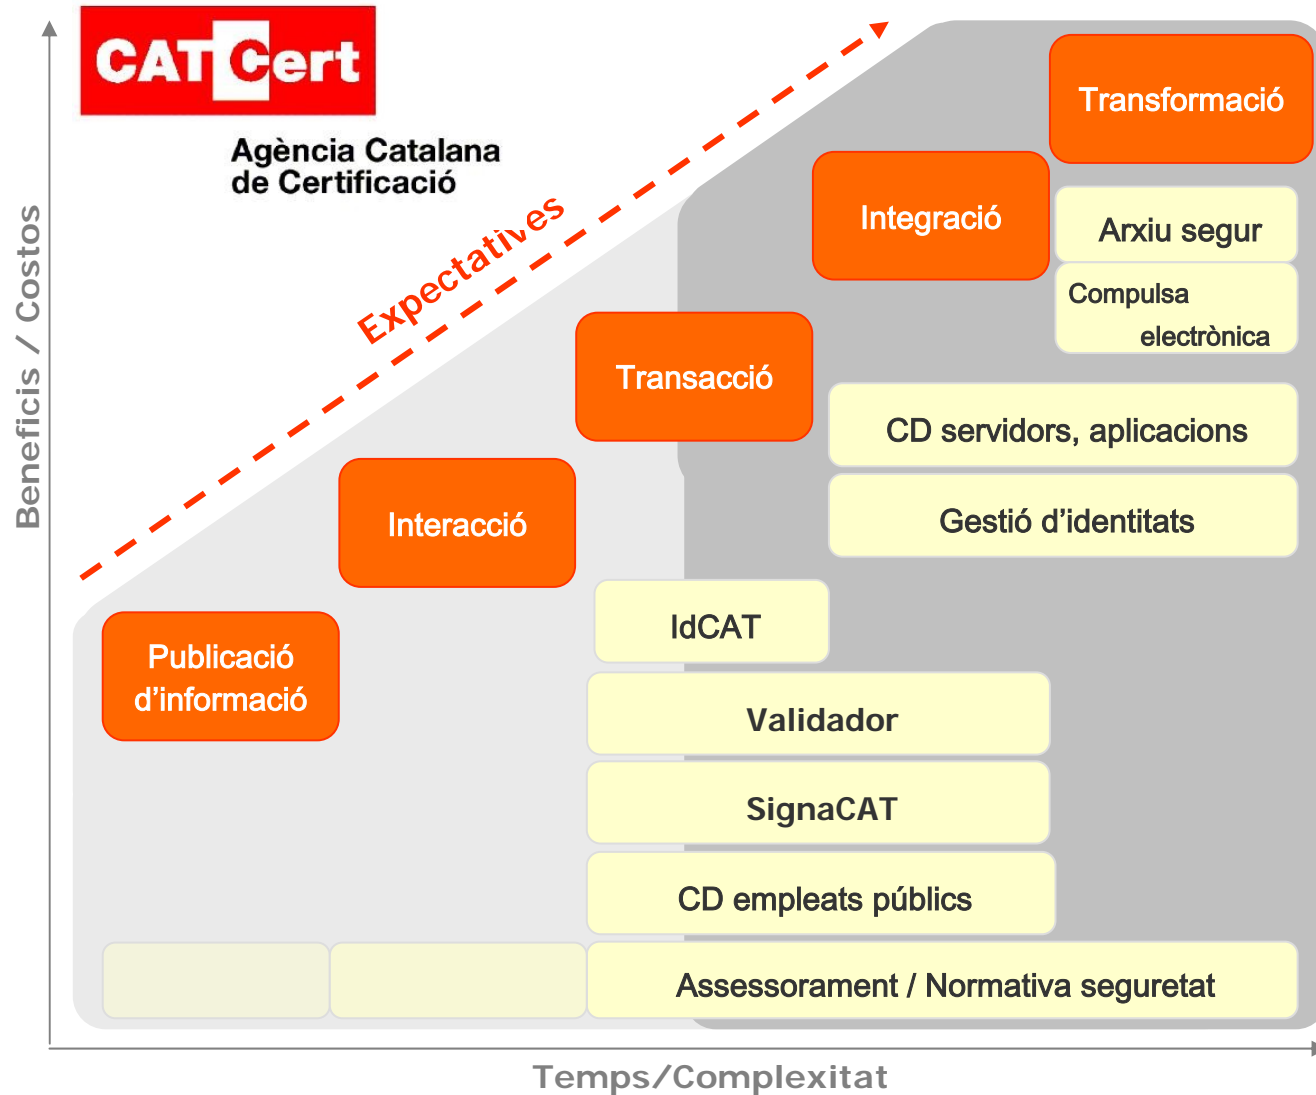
CATCert

Agència Catalana de Certificació

Beneficis / Costos

Expectatives

Transformació

Integració

Arxiu segur

Compulsa electrònica

Transacció

CD servidors, aplicacions

Gestió d'identitats

Interacció

IdCAT

Publicació d'informació

Validador

SignaCAT

CD empleats públics

Assessorament / Normativa seguretat

Temps/Complexitat